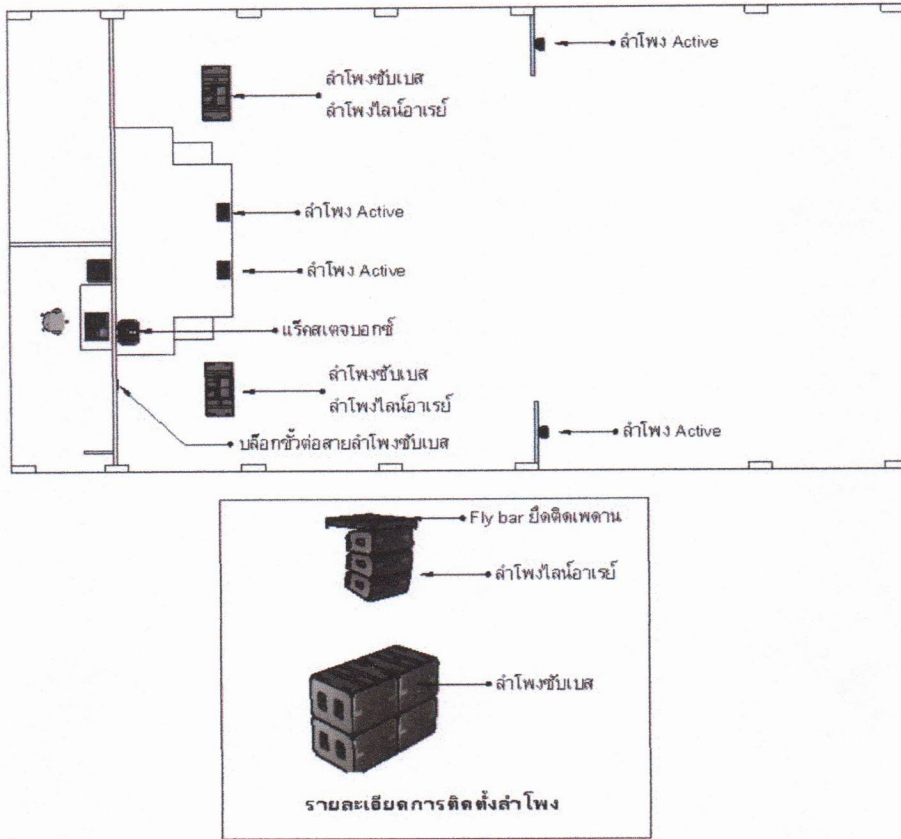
ลำโพง Active

ลำโพงซับเบส
ลำโพงไลน์อาเรย์

ลำโพง Active

ลำโพง Active

แร็คสเตจบอกซ์

ลำโพงซับเบส
ลำโพงไลน์อาเรย์

ลำโพง Active

บล็อกขั้วต่อสายลำโพงซับเบส

Fly bar ยึดติดเพดาน

ลำโพงไลน์อาเรย์

ลำโพงซับเบส

รายละเอียดการติดตั้งลำโพง